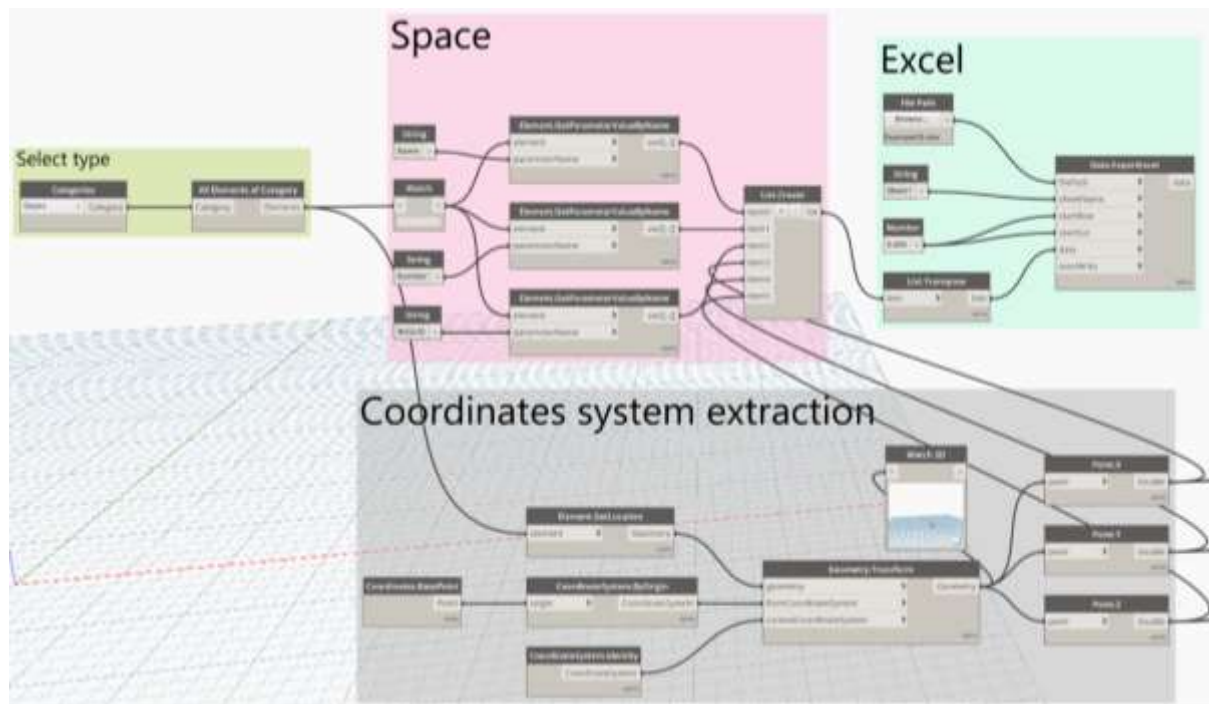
Space

Excel

Select type

Categories

All Elements of Category

Category

Elements

String

Watch

String

String

Element.GetParameterValueByName

element

parameterName

Element.GetParameterValueByName

element

parameterName

Element.GetParameterValueByName

element

parameterName

List.Create

File Path

String

Number

List.Transpose

Data.ExportExcel

Coordinates system extraction

Watch 3D

Point.X

Point.Y

Point.Z

Element.GetLocation

element

Geometry.Transform

geometry

CoordinateSystem.ByOrigin

origin

CoordinateSystem.Identity

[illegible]